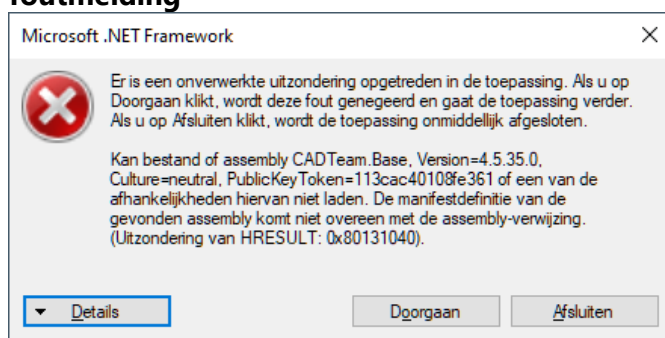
foutmelding

Microsoft .NET Framework

×

Er is een onverwerkte uitzondering opgetreden in de toepassing. Als u op Doorgaan klikt, wordt deze fout genegeerd en gaat de toepassing verder. Als u op Afsluiten klikt, wordt de toepassing onmiddellijk afgesloten.

Kan bestand of assembly CADTeam.Base, Version=4.5.35.0, Culture=neutral, PublicKeyToken=113cac40108fe361 of een van de afhankelijkheden hiervan niet laden. De manifestdefinitie van de gevonden assembly komt niet overeen met de assembly-verwijzing. (Uitzondering van HRESULT: 0x80131040).

Details

Doorgaan

Afsluiten